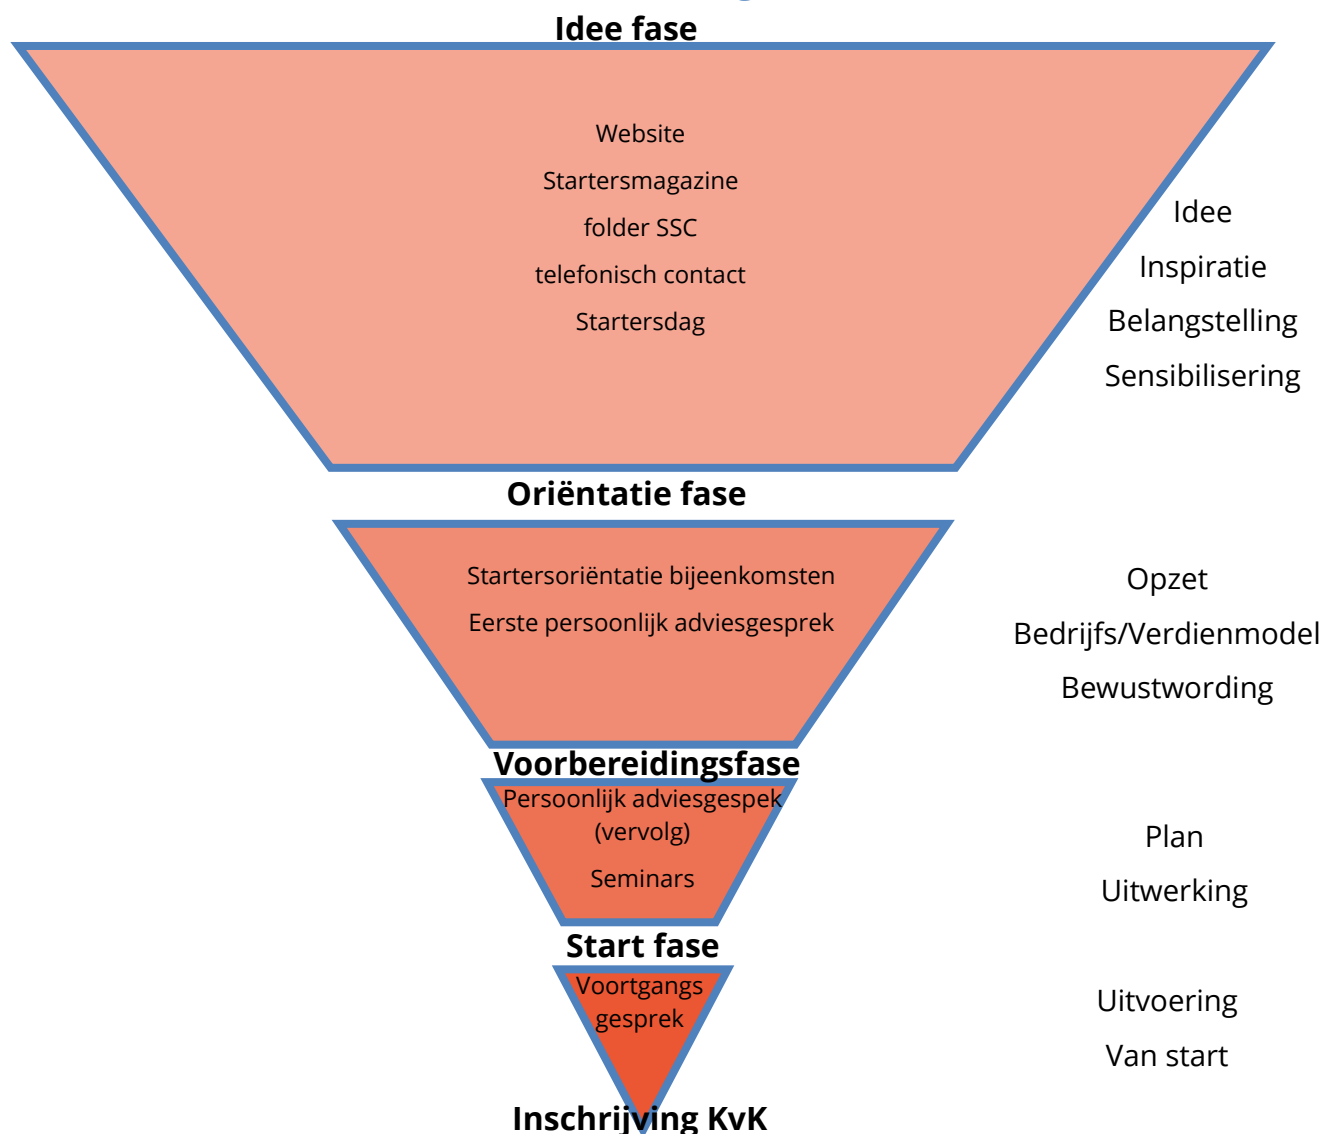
Idee fase

Website

Startersmagazine

folder SSC

telefonisch contact

Startersdag

Idee

Inspiratie

Belangstelling

Sensibilisering

Oriëntatie fase

Startersoriëntatie bijeenkomsten

Eerste persoonlijk adviesgesprek

Opzet

Bedrijfs/Verdienmodel

Bewustwording

Voorbereidingsfase

Persoonlijk adviesgespek (vervolg)

Seminars

Plan

Uitwerking

Start fase

Voortgangs gesprek

Uitvoering

Van start

Inschrijving KvK